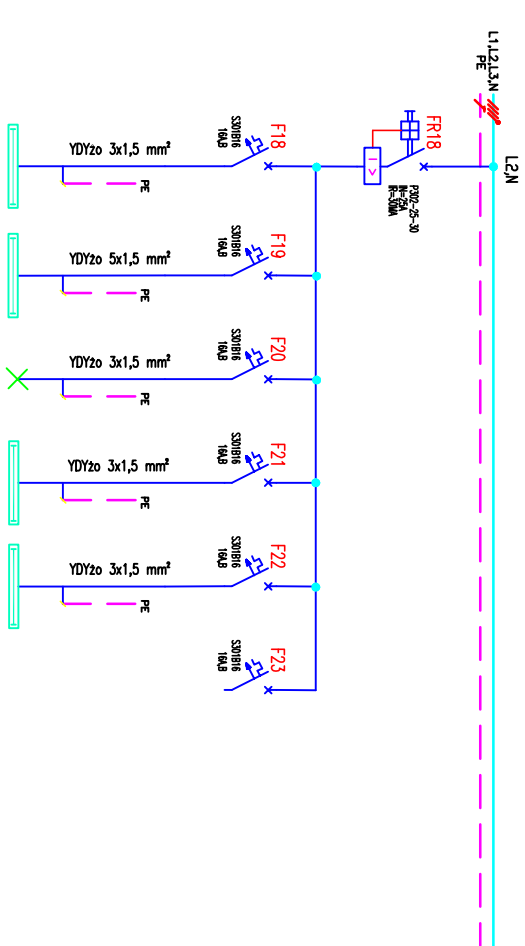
L1,L2,L3,N
PE

L2,N

FR18
P302-25-30
In=25A
IΔ=30mA

F18
S301B16
16A,B
YDYżo 3x1,5 mm²
PE

F19
S301B16
16A,B
YDYżo 5x1,5 mm²
PE

F20
S301B16
16A,B
YDYżo 3x1,5 mm²
PE

F21
S301B16
16A,B
YDYżo 3x1,5 mm²
PE

F22
S301B16
16A,B
YDYżo 3x1,5 mm²
PE

F23
S301B16
16A,B